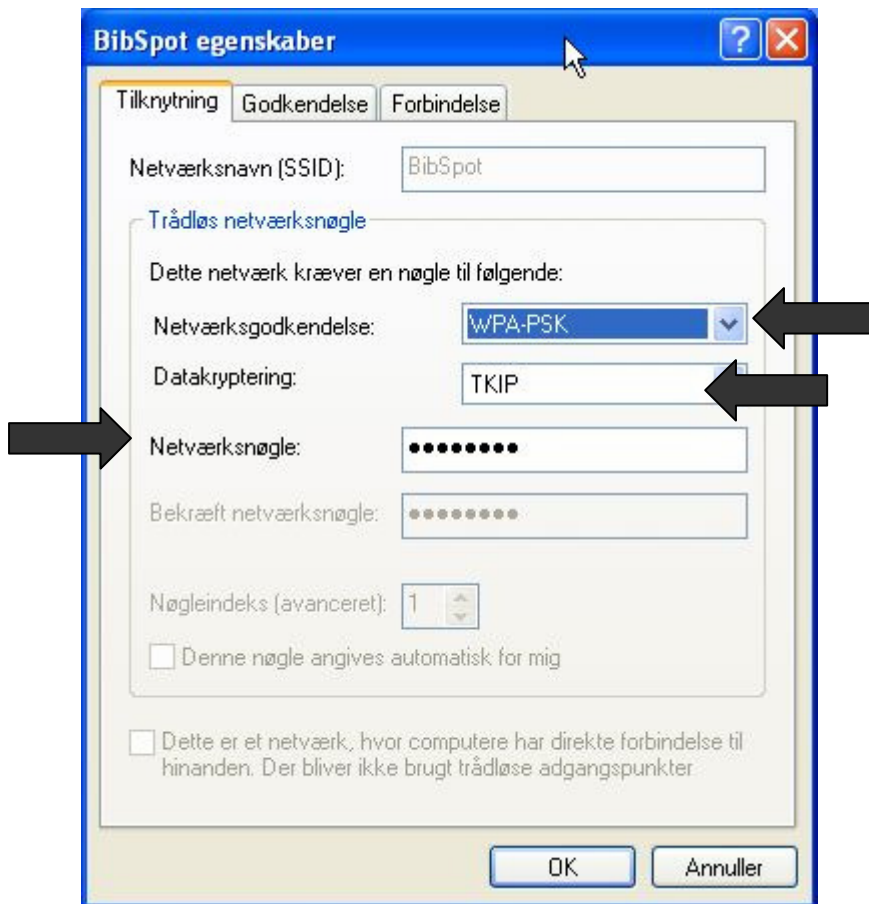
BibSpot egenskaber

Tilknytning | Godkendelse | Forbindelse

Netværksnavn (SSID): BibSpot

Trådløs netværksnøgle

Dette netværk kræver en nøgle til følgende:

Netværksgodkendelse: WPA-PSK

Datakryptering: TKIP

Netværksnøgle: ••••••••

Bekræft netværksnøgle: ••••••••

Nøgleindeks (avanceret): 1

Denne nøgle angives automatisk for mig

Dette er et netværk, hvor computere har direkte forbindelse til hinanden. Der bliver ikke brugt trådløse adgangspunkter

OK Annuller